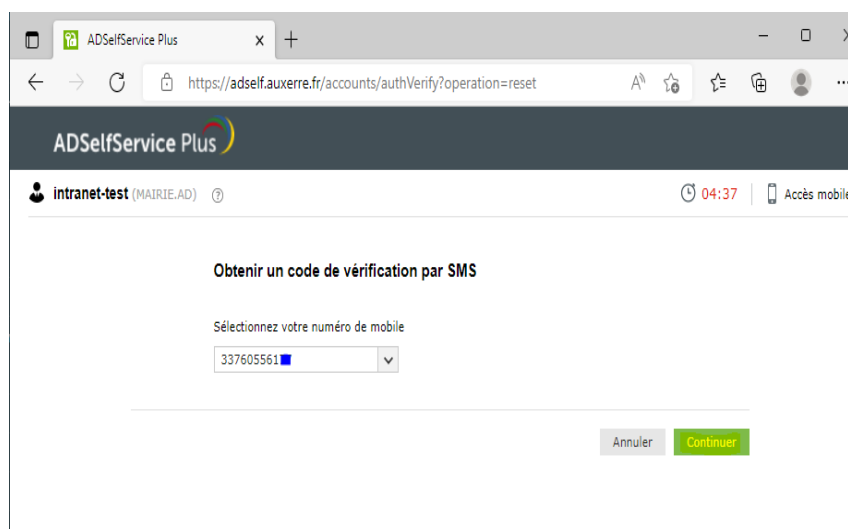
ADSelfService Plus

https://adself.auxerre.fr/accounts/authVerify?operation=reset

ADSelfService Plus

intranet-test (MAIRIE.AD) ?

04:37 Accès mobile

Obtenir un code de vérification par SMS

Sélectionnez votre numéro de mobile

337605561

Annuler Continuer